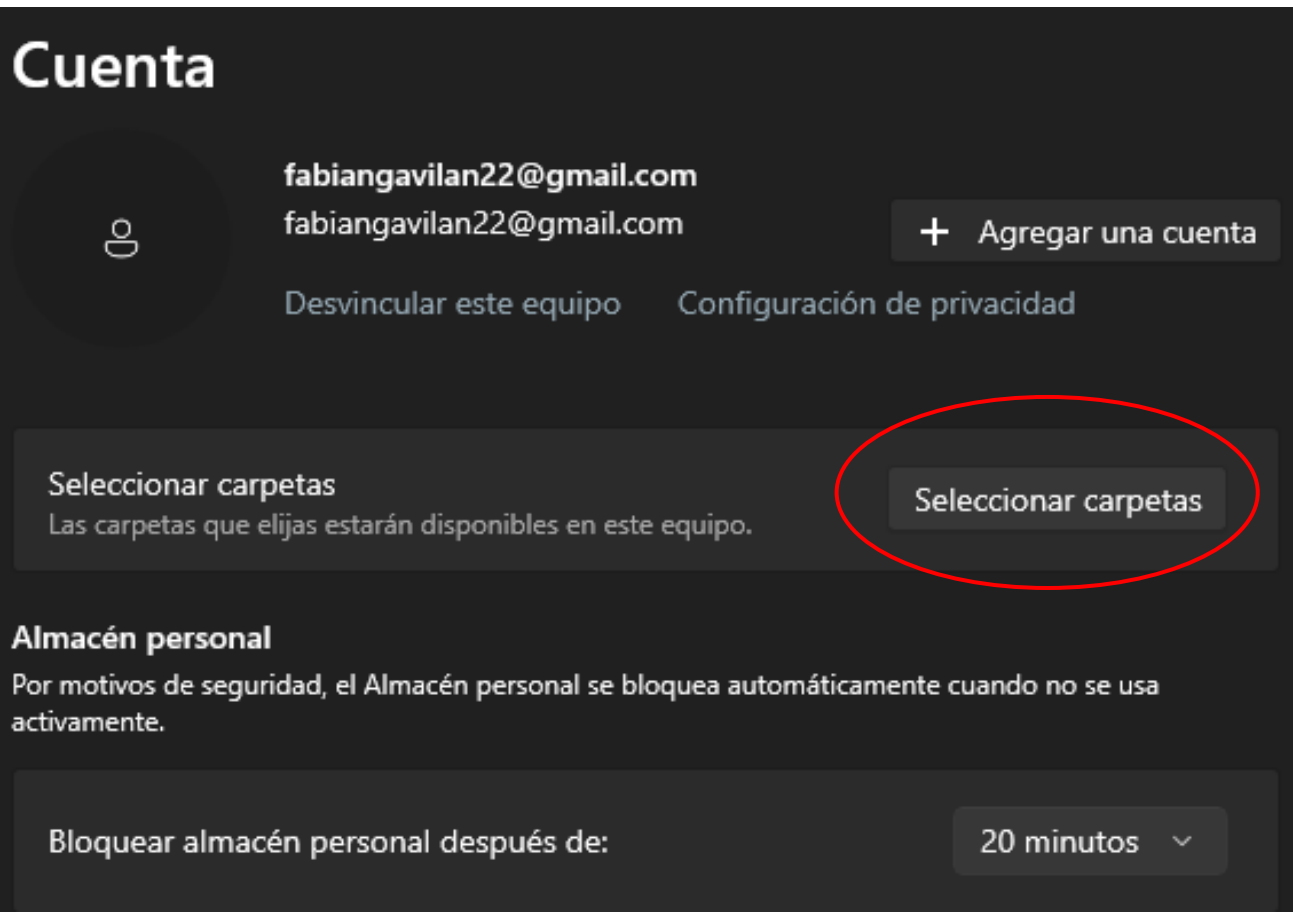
Cuenta

fabiangavilan22@gmail.com
fabiangavilan22@gmail.com

+ Agregar una cuenta

Desvincular este equipo    Configuración de privacidad

Seleccionar carpetas
Las carpetas que elijas estarán disponibles en este equipo.

Seleccionar carpetas

Almacén personal
Por motivos de seguridad, el Almacén personal se bloquea automáticamente cuando no se usa activamente.

Bloquear almacén personal después de:

20 minutos